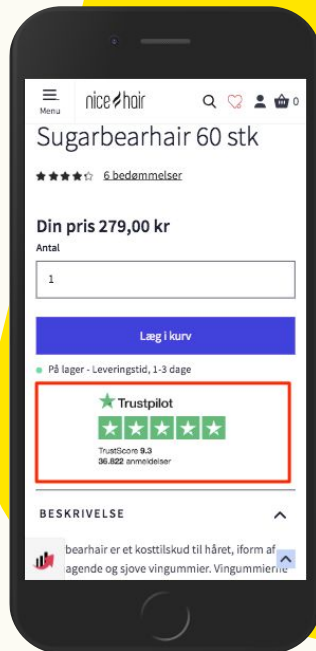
Menu

nice hair

0

Sugarbearhair 60 stk

6 bedømmelser

Din pris 279,00 kr

Antal

1

Læg i kurv

På lager - Leveringstid, 1-3 dage

Trustpilot

TrustScore 9.3
36.822 anmeldelser

BESKRIVELSE

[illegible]bearhair er et kosttilskud til håret, iform af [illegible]
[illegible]agende og sjove vingummier. Vingummierne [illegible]